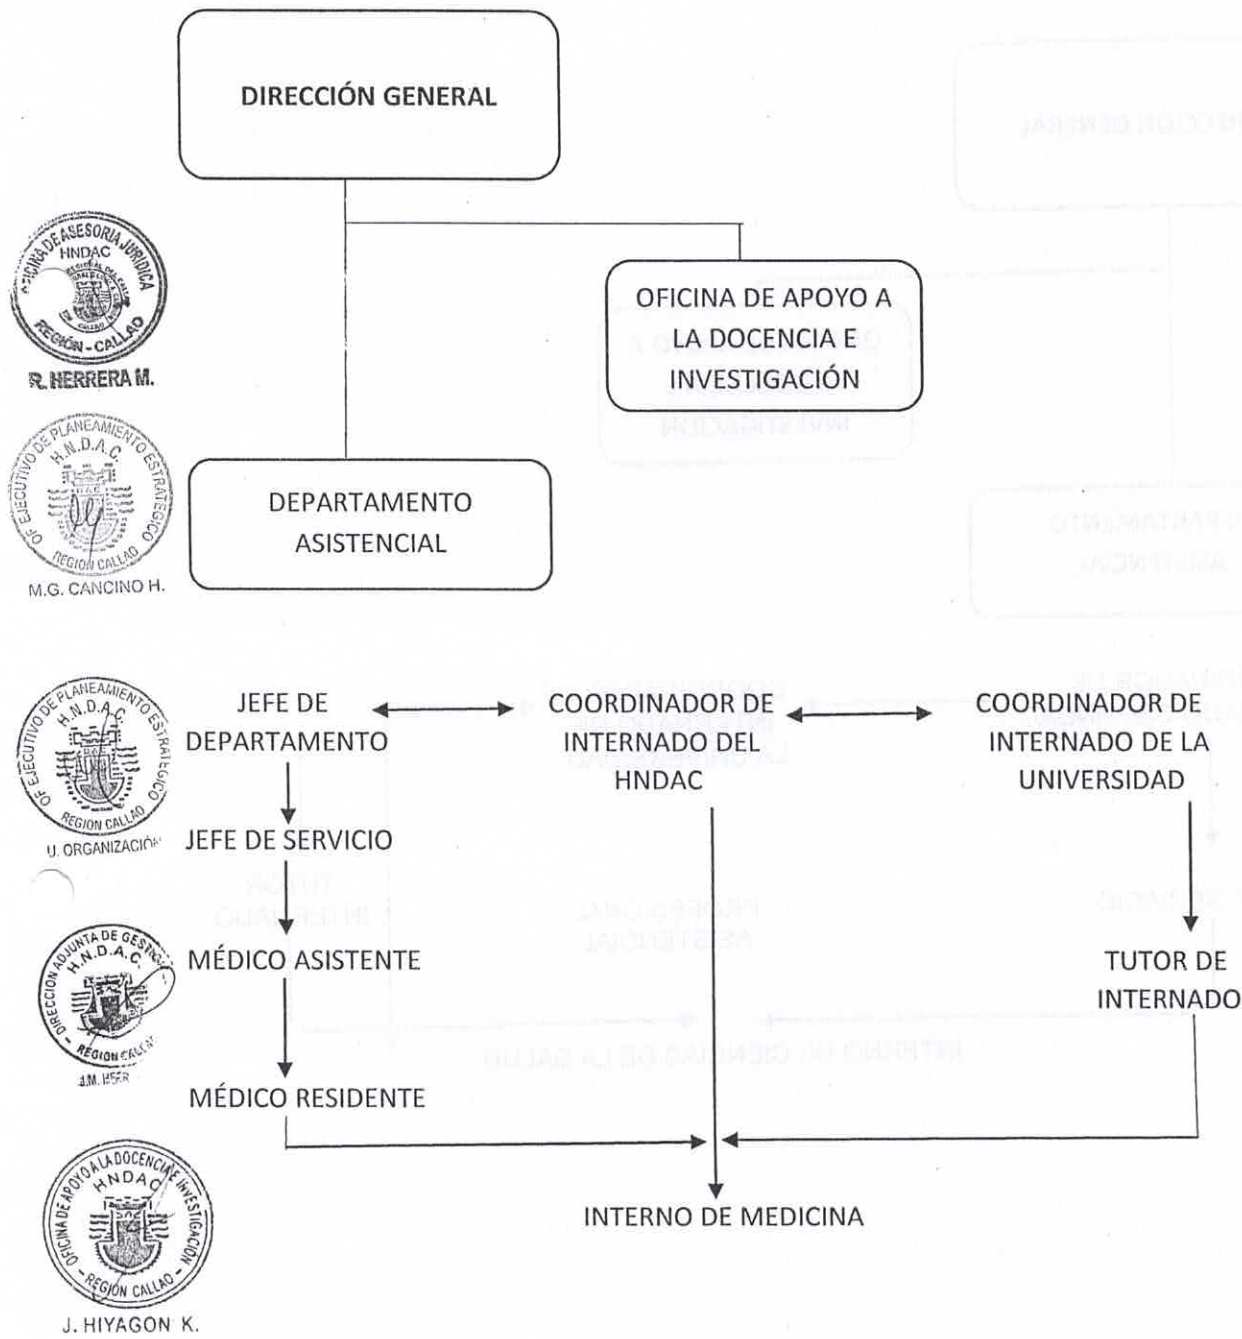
DIRECCIÓN GENERAL

OFICINA DE APOYO A LA DOCENCIA E INVESTIGACIÓN

DEPARTAMENTO ASISTENCIAL

JEFE DE DEPARTAMENTO

COORDINADOR DE INTERNADO DEL HNDAC

COORDINADOR DE INTERNADO DE LA UNIVERSIDAD

JEFE DE SERVICIO

MÉDICO ASISTENTE

TUTOR DE INTERNADO

MÉDICO RESIDENTE

INTERNO DE MEDICINA

OFICINA DE ASESORIA JURIDICA HNDAC REGIÓN - CALLAO
R. HERRERA M.

OF. EJECUTIVO DE PLANEAMIENTO ESTRATÉGICO H.N.D.A.C. REGION CALLAO
M.G. CANCINO H.

OF. EJECUTIVO DE PLANEAMIENTO ESTRATÉGICO H.N.D.A.C. REGION CALLAO
U. ORGANIZACIÓN

DIRECCION ADJUNTA DE GESTION H.N.D.A.C. REGION CALLAO
J.M. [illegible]

OFICINA DE APOYO A LA DOCENCIA E INVESTIGACIÓN HNDAC REGIÓN CALLAO
J. HIYAGON K.